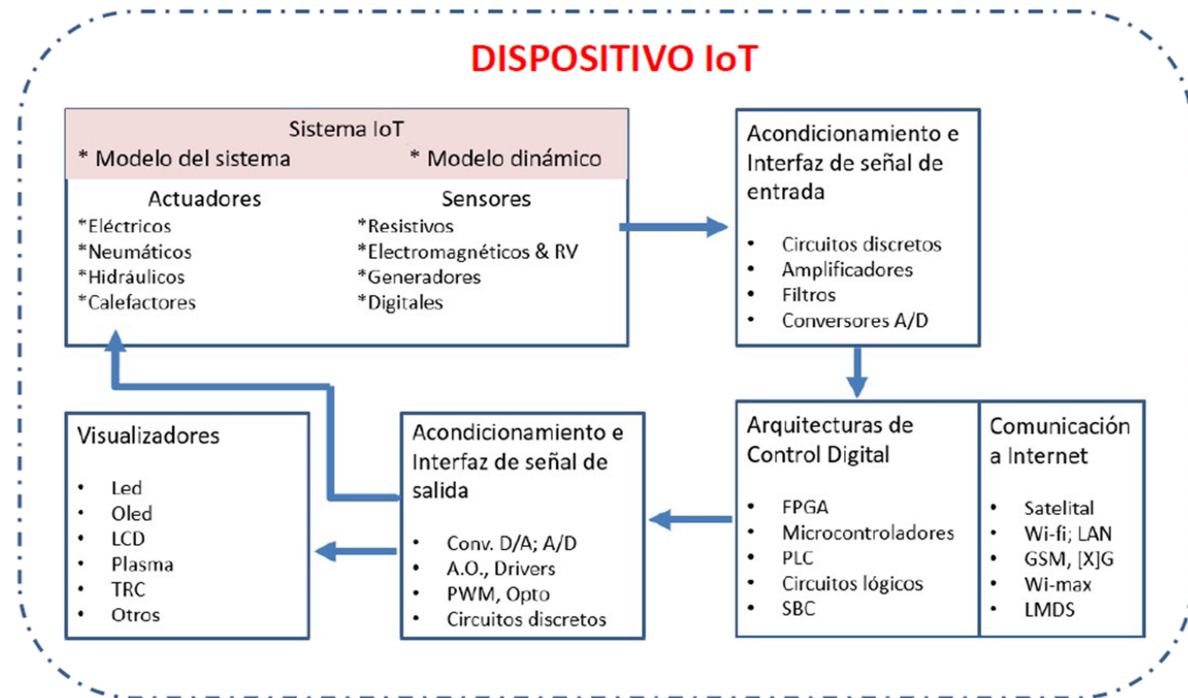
DISPOSITIVO IoT

Sistema IoT
* Modelo del sistema * Modelo dinámico

Actuadores
*Eléctricos
*Neumáticos
*Hidráulicos
*Calefactores

Sensores
*Resistivos
*Electromagnéticos & RV
*Generadores
*Digitales

Acondicionamiento e Interfaz de señal de entrada

- Circuitos discretos
- Amplificadores
- Filtros
- Conversores A/D

Arquitecturas de Control Digital

- FPGA
- Microcontroladores
- PLC
- Circuitos lógicos
- SBC

Comunicación a Internet

- Satelital
- Wi-fi; LAN
- GSM, [X]G
- Wi-max
- LMDS

Acondicionamiento e Interfaz de señal de salida

- Conv. D/A; A/D
- A.O., Drivers
- PWM, Opto
- Circuitos discretos

Visualizadores

- Led
- Oled
- LCD
- Plasma
- TRC
- Otros